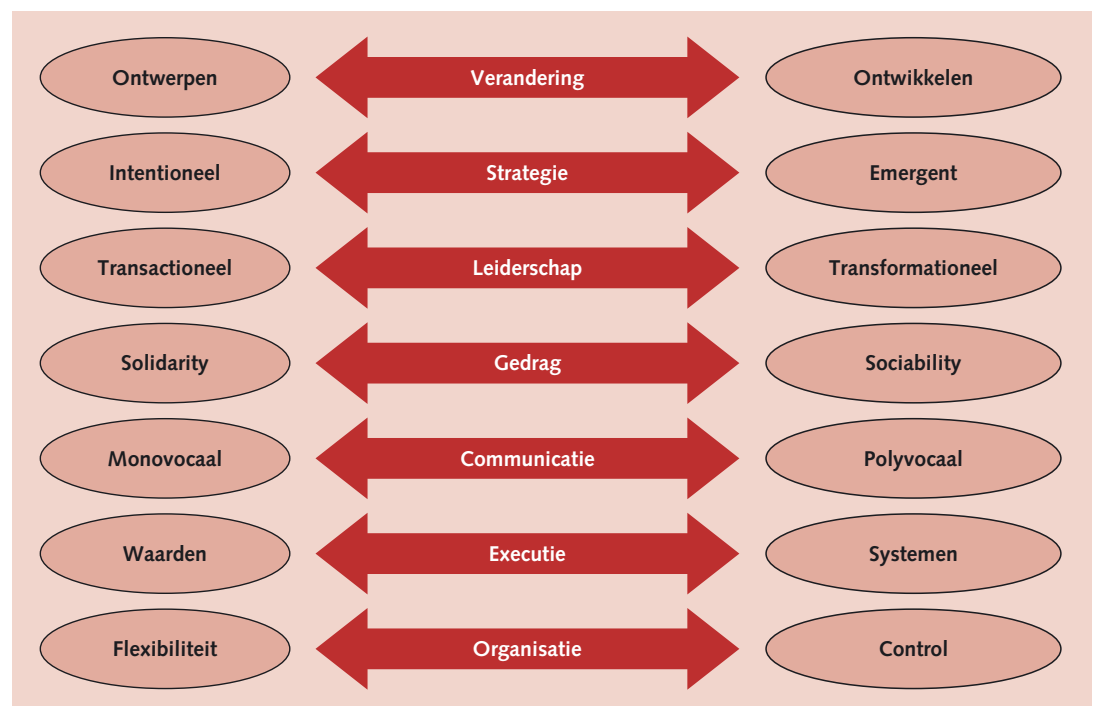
Ontwerpen
Verandering
Ontwikkelen

Intentioneel
Strategie
Emergent

Transactioneel
Leiderschap
Transformationeel

Solidarity
Gedrag
Sociability

Monovocaal
Communicatie
Polyvocaal

Waarden
Executie
Systemen

Flexibiliteit
Organisatie
Control